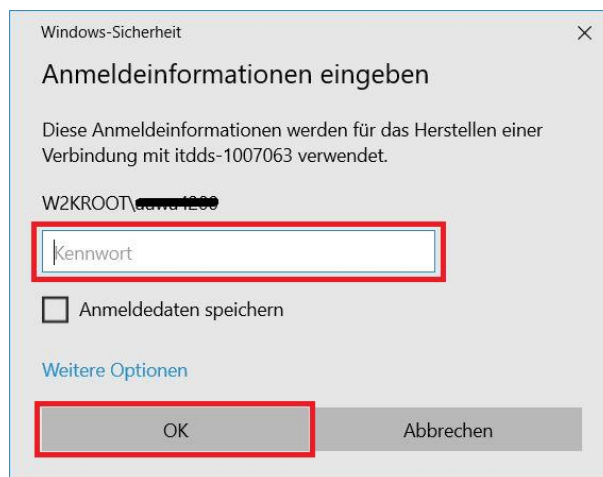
Windows-Sicherheit

×

Anmeldeinformationen eingeben

Diese Anmeldeinformationen werden für das Herstellen einer Verbindung mit itdds-1007063 verwendet.

W2KROOT\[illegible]

Kennwort

Anmeldedaten speichern

Weitere Optionen

OK

Abbrechen